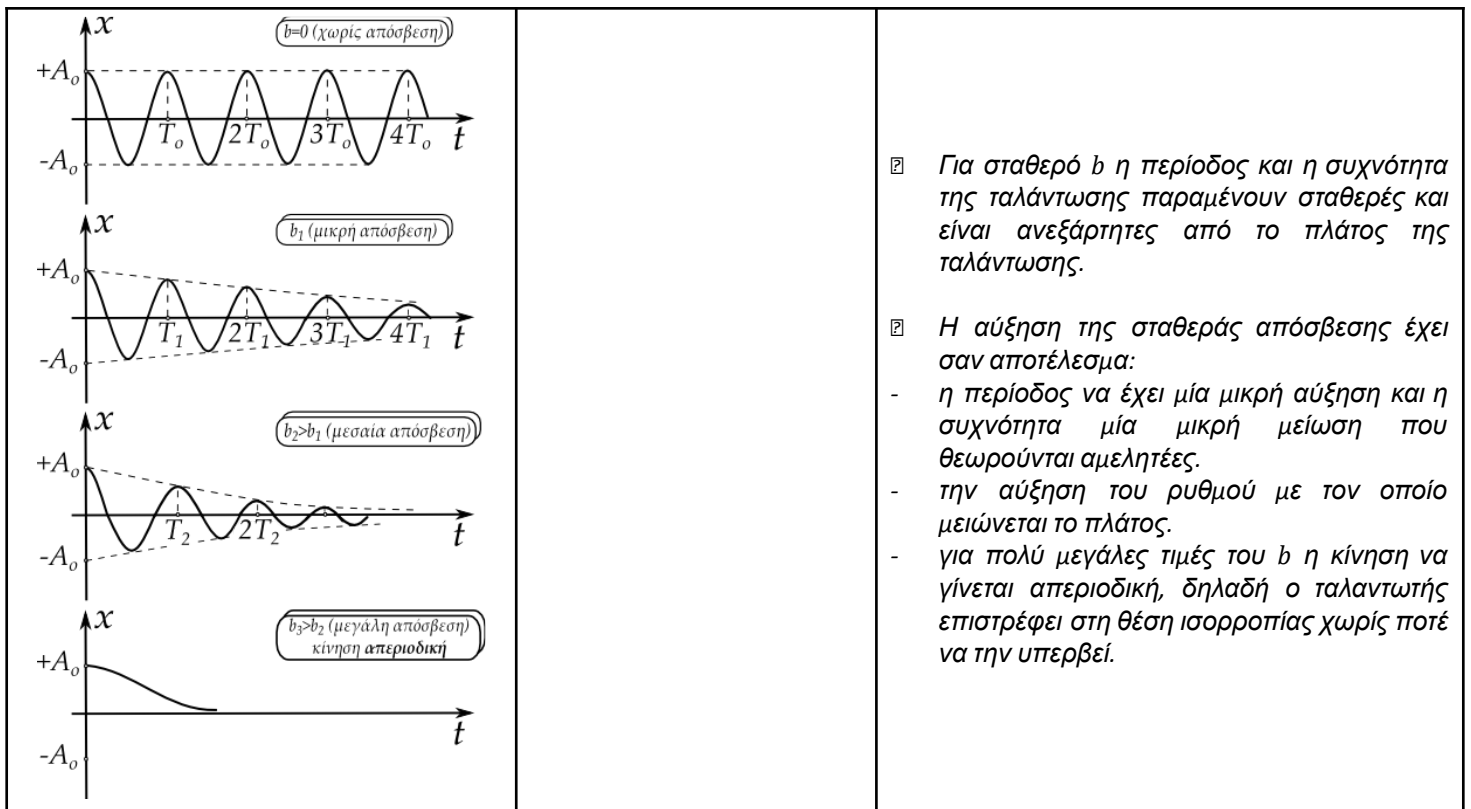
| $x$ $b=0$ (χωρίς απόσβεση) $+A_o$ $-A_o$ $T_o$ $2T_o$ $3T_o$ $4T_o$ $t$ <br> $x$ $b_1$ (μικρή απόσβεση) $+A_o$ $-A_o$ $T_1$ $2T_1$ $3T_1$ $4T_1$ $t$ <br> $x$ $b_2>b_1$ (μεσαία απόσβεση) $+A_o$ $-A_o$ $T_2$ $2T_2$ $t$ <br> $x$ $b_3>b_2$ (μεγάλη απόσβεση) κίνηση **απεριοδική** $+A_o$ $-A_o$ $t$ | | ▯ Για σταθερό $b$ η περίοδος και η συχνότητα της ταλάντωσης παραμένουν σταθερές και είναι ανεξάρτητες από το πλάτος της ταλάντωσης. <br><br> ▯ Η αύξηση της σταθεράς απόσβεσης έχει σαν αποτέλεσμα: <br> - η περίοδος να έχει μία μικρή αύξηση και η συχνότητα μία μικρή μείωση που θεωρούνται αμελητέες. <br> - την αύξηση του ρυθμού με τον οποίο μειώνεται το πλάτος. <br> - για πολύ μεγάλες τιμές του $b$ η κίνηση να γίνεται απεριοδική, δηλαδή ο ταλαντωτής επιστρέφει στη θέση ισορροπίας χωρίς ποτέ να την υπερβεί. |
|---|---|---|